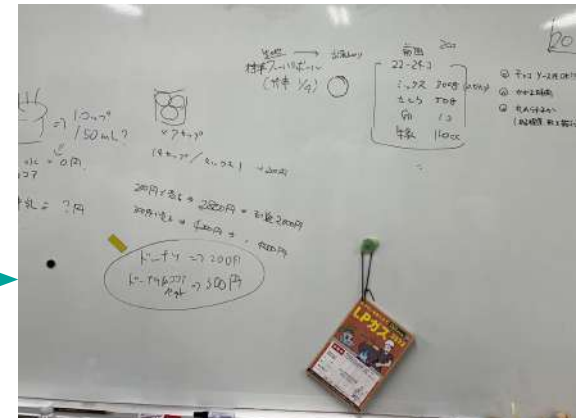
生地 → お湯割り
特殊スーパーボール?
(1/4)

前回 20
22-24.1
ミックス 300g
たまご 50g
卵 1コ
牛乳 110cc

20

=> 10カップ
/50mL?

×7カップ

1 = 0円
コア

牛乳 = ?円

14カップ / ミックス1 + 20g

200円×売る = 2800円 = 利益 2,800円
300円×売る = 4200円 = 4200円

ドーナツ => 200円
ドーナツ&ココア セット => 300円

LPガス